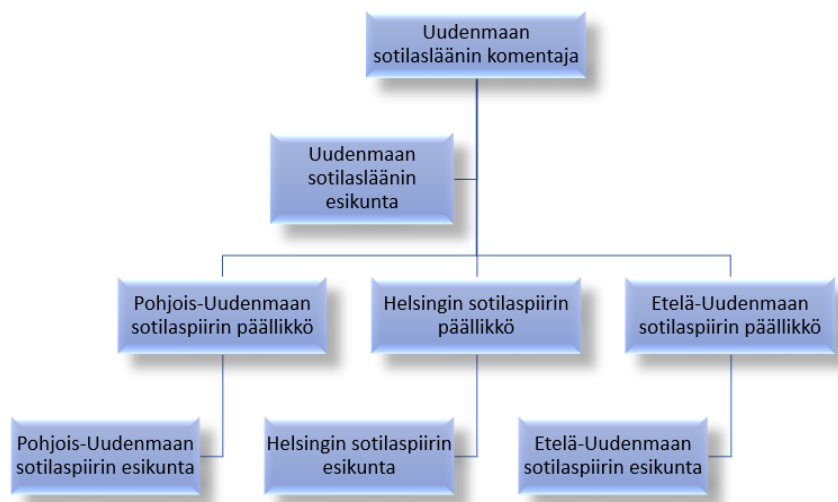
Uudenmaan sotilasläänin komentaja

Uudenmaan sotilasläänin esikunta

Pohjois-Uudenmaan sotilaspiirin päällikkö

Helsingin sotilaspiirin päällikkö

Etelä-Uudenmaan sotilaspiirin päällikkö

Pohjois-Uudenmaan sotilaspiirin esikunta

Helsingin sotilaspiirin esikunta

Etelä-Uudenmaan sotilaspiirin esikunta